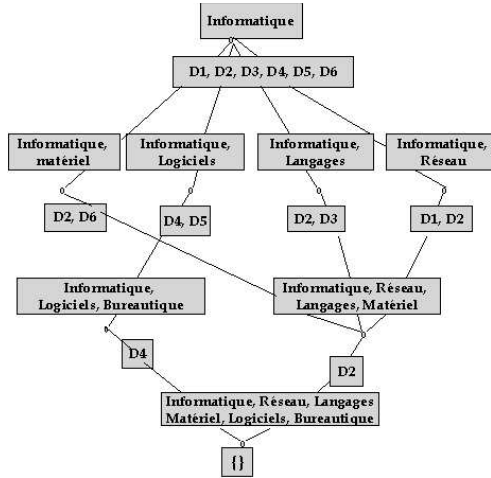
Informatique

D1, D2, D3, D4, D5, D6

Informatique, matériel

Informatique, Logiciels

Informatique, Langages

Informatique, Réseau

D2, D6

D4, D5

D2, D3

D1, D2

Informatique, Logiciels, Bureautique

Informatique, Réseau, Langages, Matériel

D4

D2

Informatique, Réseau, Langages Matériel, Logiciels, Bureautique

{}